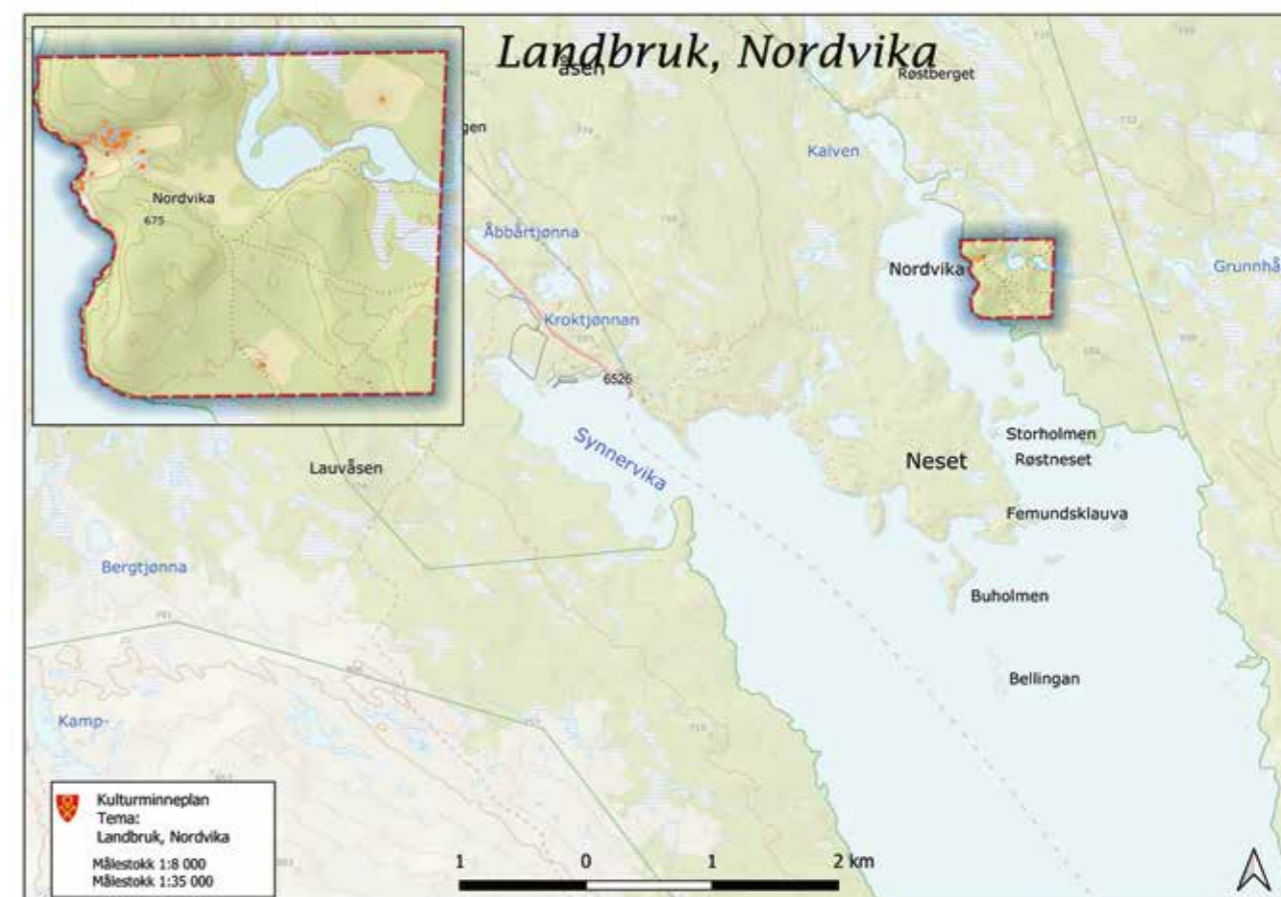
Landbruk, Nordvika

Nordvika
675

åsen
gen
Røstberget
Kalven
Åbbårtjønna
Nordvika
Grunnhå
Kroktjønnan
6526
Synnervika
Lauvåsen
Neset
Storholmen
Røstneset
Femundsklauva
Bergtjønna
Buholmen
Bellingan
Kamp-

Kulturminneplan
Tema:
Landbruk, Nordvika
Målestokk 1:8 000
Målestokk 1:35 000

1 0 1 2 km